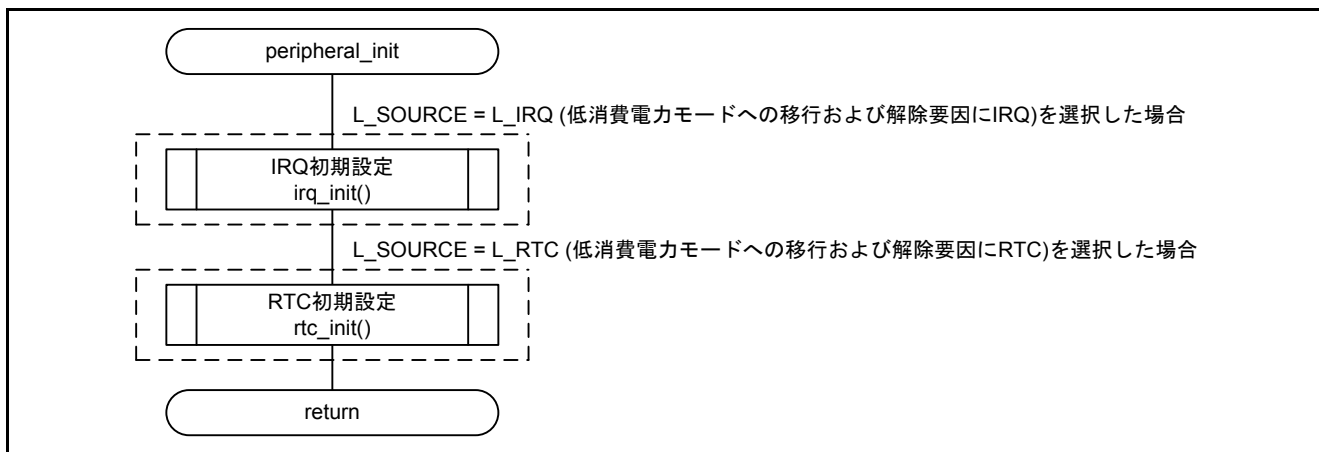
peripheral_init

L_SOURCE = L_IRQ (低消費電力モードへの移行および解除要因にIRQ)を選択した場合

IRQ初期設定
irq_init()

L_SOURCE = L_RTC (低消費電力モードへの移行および解除要因にRTC)を選択した場合

RTC初期設定
rtc_init()

return